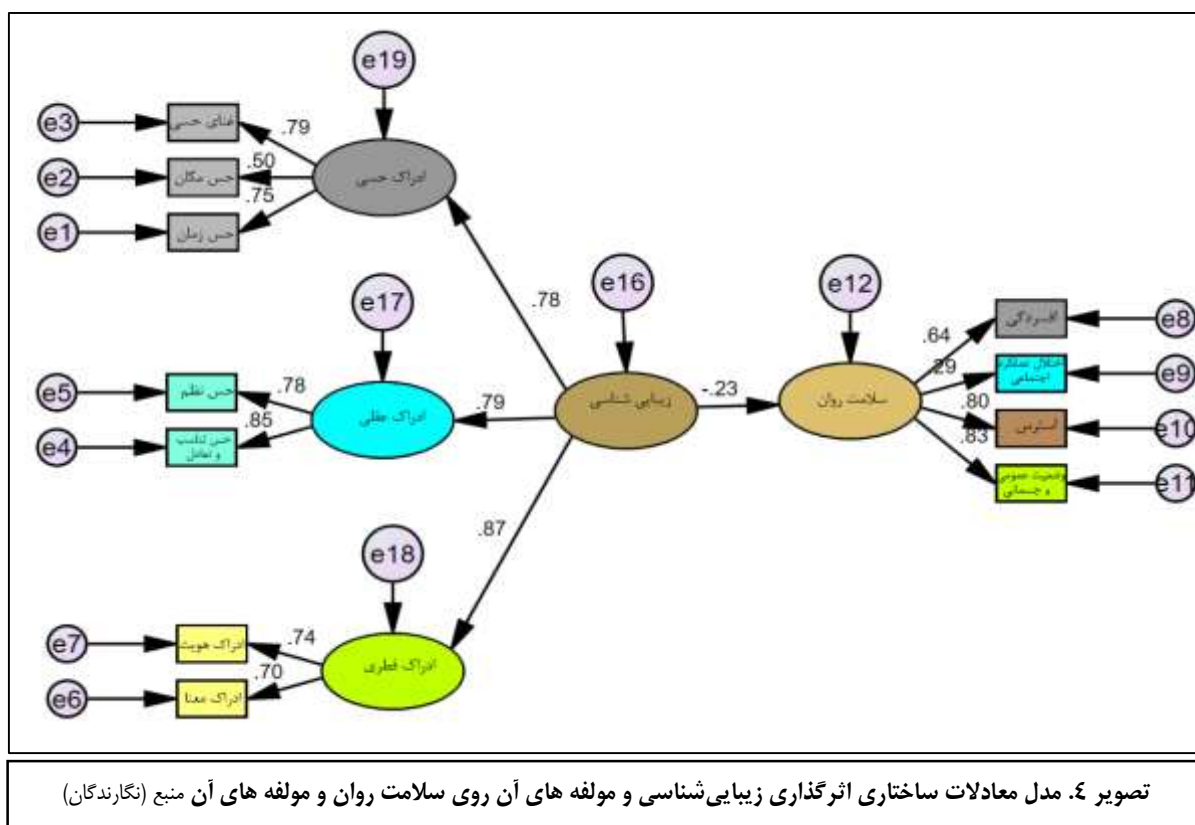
e19

e3 فضای حسی .79
e2 حس مکان .50
e1 حس زمان .75

ادراک حسی

.78

e16

e12

e17

e5 حس نظم .78
e4 حس تناسب و تعادل .85

ادراک عقلی

.79

زیبایی شناسی

-.23

سلامت روان

.64 افسردگی e8
.29 اختلال عملکرد اجتماعی e9
.80 استرس e10
.83 وضعیت عمومی و جسمانی e11

.87

e18

e7 ادراک هویت .74
e6 ادراک معنا .70

ادراک فطری

تصویر ٤. مدل معادلات ساختاری اثرگذاری زیبایی‌شناسی و مولفه های آن روی سلامت روان و مولفه های آن منبع (نگارندگان)